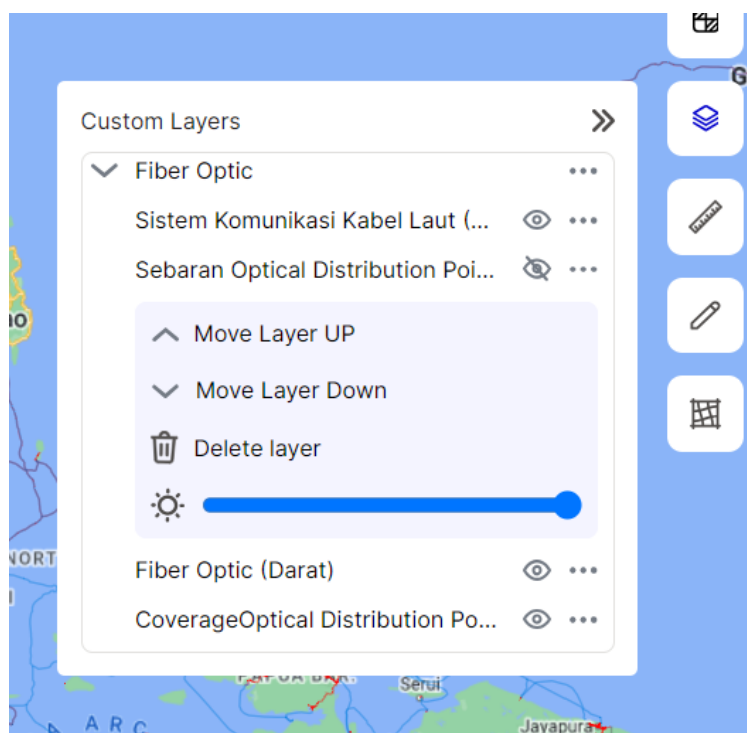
Custom Layers

Fiber Optic

Sistem Komunikasi Kabel Laut (...

Sebaran Optical Distribution Poi...

Move Layer UP

Move Layer Down

Delete layer

Fiber Optic (Darat)

CoverageOptical Distribution Po...

G

no

NORT

PAPUA BAR.

Serui

Jayapura

ARC